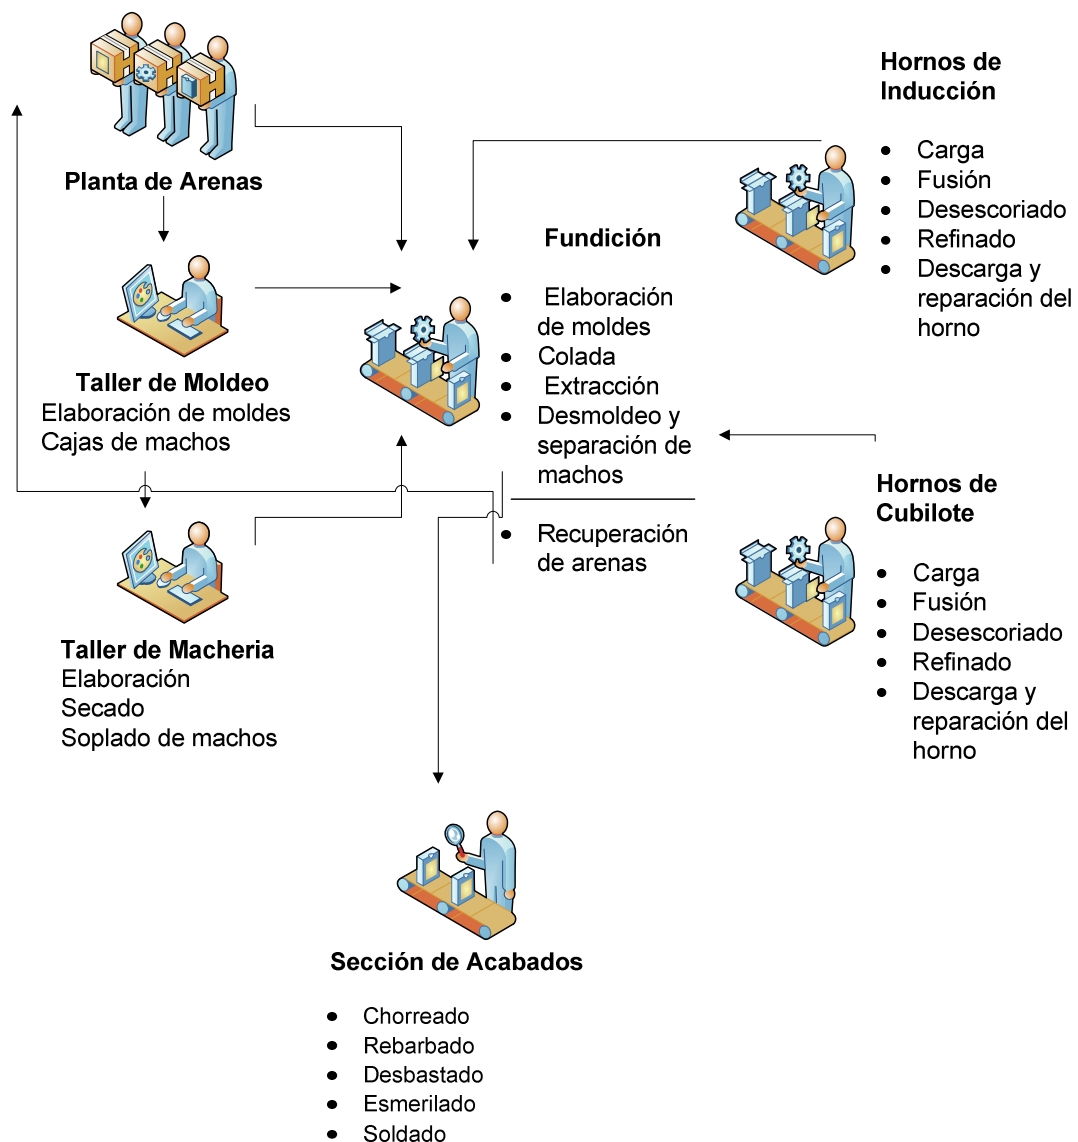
Planta de Arenas

Taller de Moldeo
Elaboración de moldes
Cajas de machos

Taller de Macheria
Elaboración
Secado
Soplado de machos

Hornos de Inducción

- Carga
- Fusión
- Desescoriado
- Refinado
- Descarga y reparación del horno

Fundición

- Elaboración de moldes
- Colada
- Extracción
- Desmoldeo y separación de machos

- Recuperación de arenas

Hornos de Cubilote

- Carga
- Fusión
- Desescoriado
- Refinado
- Descarga y reparación del horno

Sección de Acabados

- Chorreado
- Rebarbado
- Desbastado
- Esmerilado
- Soldado